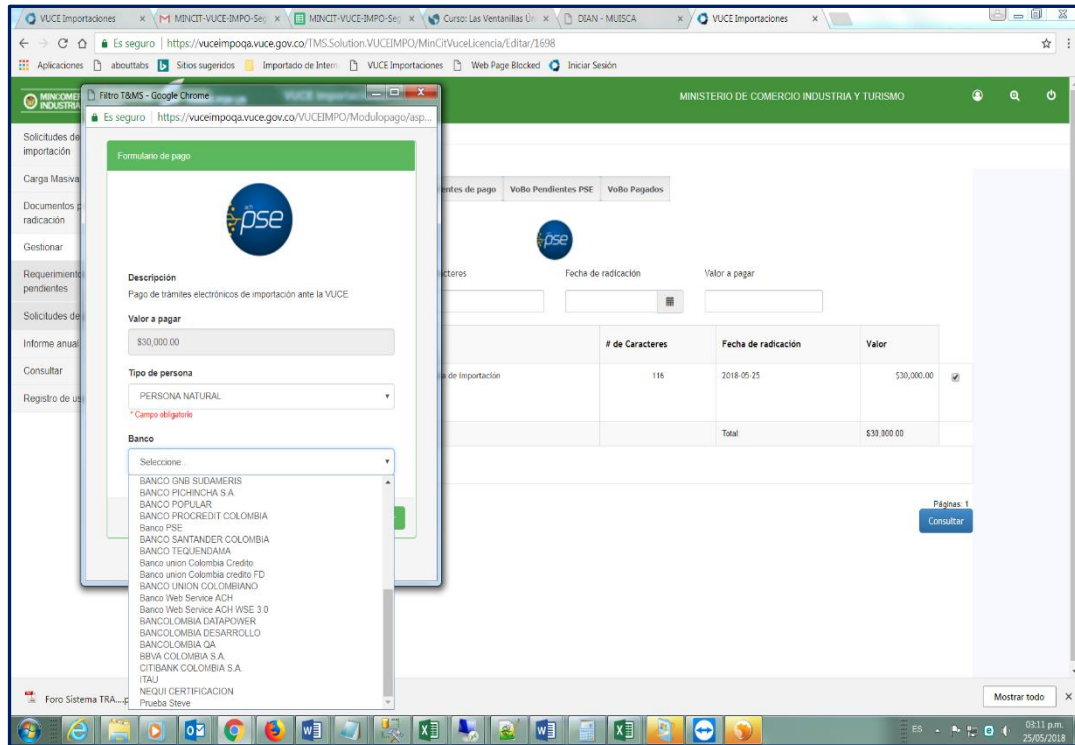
VUCE Importaciones × MINCIT-VUCE-IMPO-Seg × MINCIT-VUCE-IMPO-Seg × Curso: Las Ventanillas Ún × DIAN - MUISCA × VUCE Importaciones ×

Es seguro | https://vuceimpoqa.vuce.gov.co/TMS.Solution.VUCEIMPO/MinCitVuceLicencia/Editar/1698

Aplicaciones abouttabs Sitios sugeridos Importado de Intern VUCE Importaciones Web Page Blocked Iniciar Sesión

MINISTERIO DE COMERCIO INDUSTRIA Y TURISMO

Solicitudes de importación
Carga Masiva
Documentos radicación
Gestionar
Requerimiento pendientes
Solicitudes de
Informe anual
Consultar
Registro de us

Filtro T&MS - Google Chrome
Es seguro | https://vuceimpoqa.vuce.gov.co/VUCEIMPO/Modulopago/asp...

Formulario de pago

pse

Descripción
Pago de trámites electrónicos de importación ante la VUCE

Valor a pagar
$30,000.00

Tipo de persona
PERSONA NATURAL
* Campo obligatorio

Banco
Seleccione...
BANCO GNB SUDAMERIS
BANCO PICHINCHA S.A.
BANCO POPULAR
BANCO PROCREDIT COLOMBIA
Banco PSE
BANCO SANTANDER COLOMBIA
BANCO TEQUENDAMA
Banco union Colombia Credito
Banco union Colombia credito FD
BANCO UNION COLOMBIANO
Banco Web Service ACH
Banco Web Service ACH WSE 3.0
BANCOLOMBIA DATAPOWER
BANCOLOMBIA DESARROLLO
BANCOLOMBIA QA
BBVA COLOMBIA S.A.
CITIBANK COLOMBIA S.A.
ITAU
NEQUI CERTIFICACION
Prueba Steve

ntes de pago VoBo Pendientes PSE VoBo Pagados

pse

acteres Fecha de radicación Valor a pagar

| | # de Caracteres | Fecha de radicación | Valor | |
|---|---|---|---|---|
| a de Importación | 116 | 2018-05-25 | $30,000.00 | |
| | | Total: | $30,000.00 | |

Páginas: 1
Consultar

Foro Sistema TRA....p
Mostrar todo ×

ES 03:11 p.m. 25/05/2018